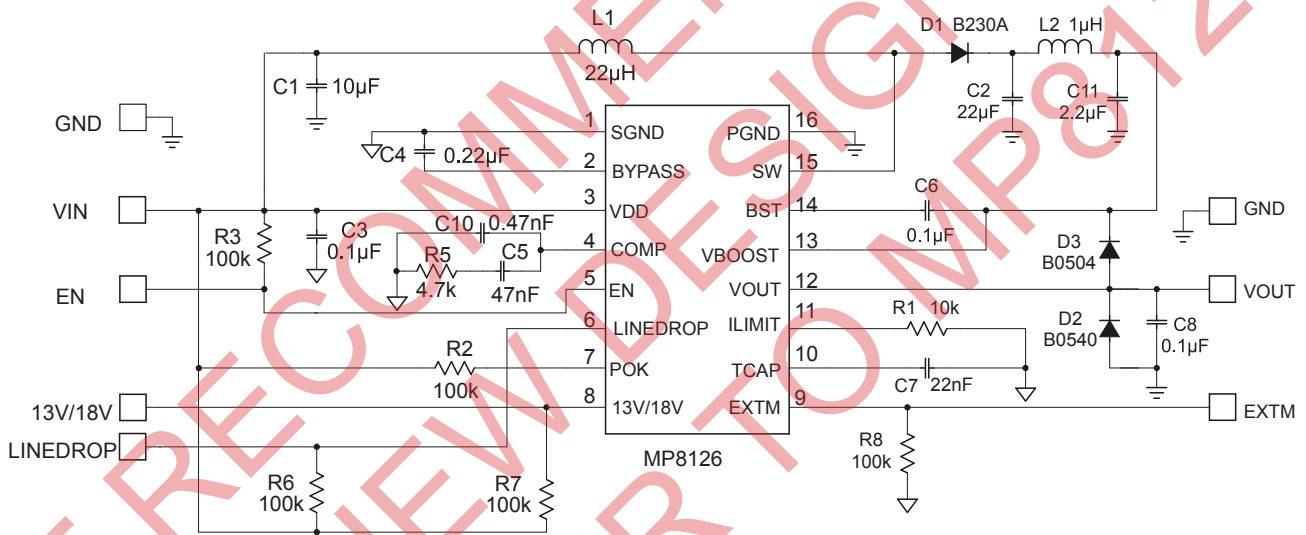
L1
22µH
D1 B230A
L2 1µH
C1 10µF
C2 22µF
C11 2.2µF
GND
1 SGND
16 PGND
C4 0.22µF
2 BYPASS
15 SW
VIN
3 VDD
14 BST
C6 0.1µF
GND
R3 100k
C3 0.1µF
C10 0.47nF
R5 4.7k
C5 47nF
4 COMP
13 VBOOST
D3 B0504
EN
5 EN
12 VOUT
VOUT
6 LINEDROP
11 ILIMIT
R1 10k
D2 B0540
C8 0.1µF
R2 100k
7 POK
10 TCAP
C7 22nF
13V/18V
8 13V/18V
9 EXTM
EXTM
LINEDROP
MP8126
R8 100k
R6 100k
R7 100k
RECOMMENDED DESIGN
NEW DESIGN
TO MP812